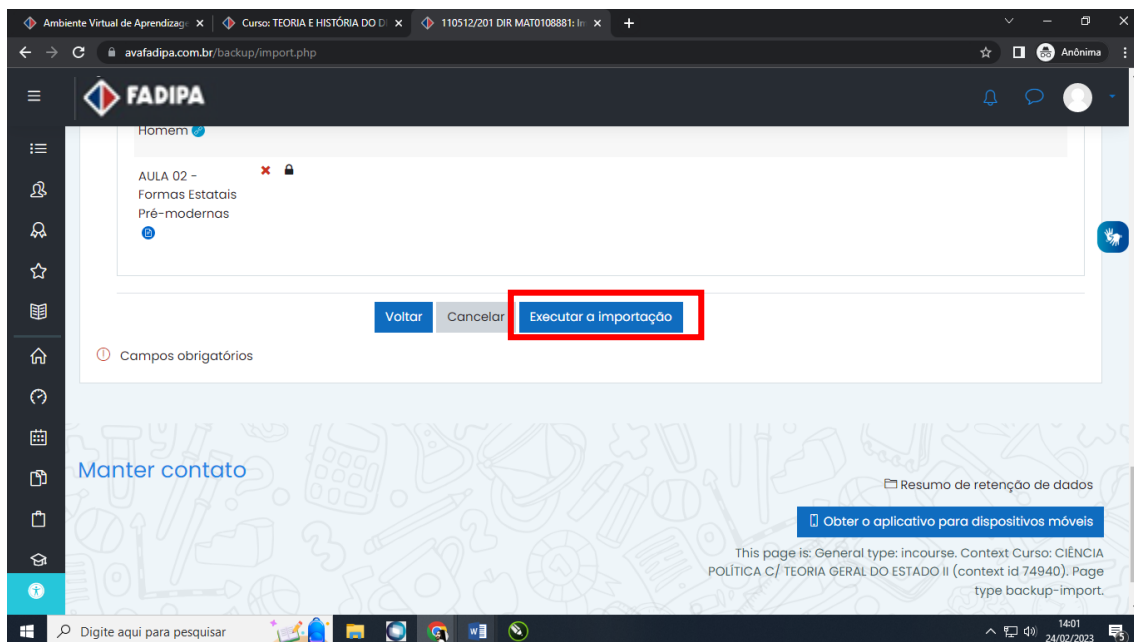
Ambiente Virtual de Aprendizage ×
Curso: TEORIA E HISTÓRIA DO DI ×
110512/201 DIR MAT0108881: Im ×
+

avafadipa.com.br/backup/import.php

Anônima

FADIPA

Homem

AULA 02 - Formas Estatais Pré-modernas

Voltar
Cancelar
Executar a importação

Campos obrigatórios

Manter contato

Resumo de retenção de dados

Obter o aplicativo para dispositivos móveis

This page is: General type: incourse. Context Curso: CIÊNCIA POLÍTICA C/ TEORIA GERAL DO ESTADO II (context id 74940). Page type backup-import.

Digite aqui para pesquisar

14:01
24/02/2023